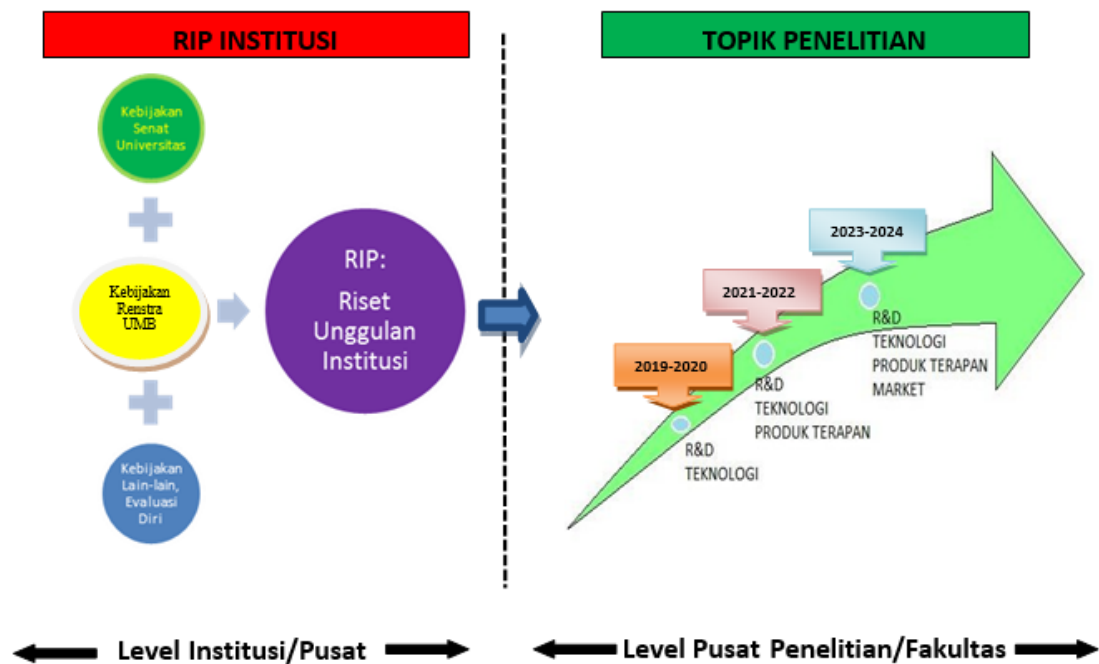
RIP INSTITUSI

Kebijakan Senat Universitas

Kebijakan Renstra UMB

Kebijakan Lain-lain, Evaluasi Diri

RIP:
Riset Unggulan Institusi

TOPIK PENELITIAN

2023-2024

2021-2022

2019-2020

R&D
TEKNOLOGI

R&D
TEKNOLOGI
PRODUK TERAPAN

R&D
TEKNOLOGI
PRODUK TERAPAN
MARKET

Level Institusi/Pusat

Level Pusat Penelitian/Fakultas